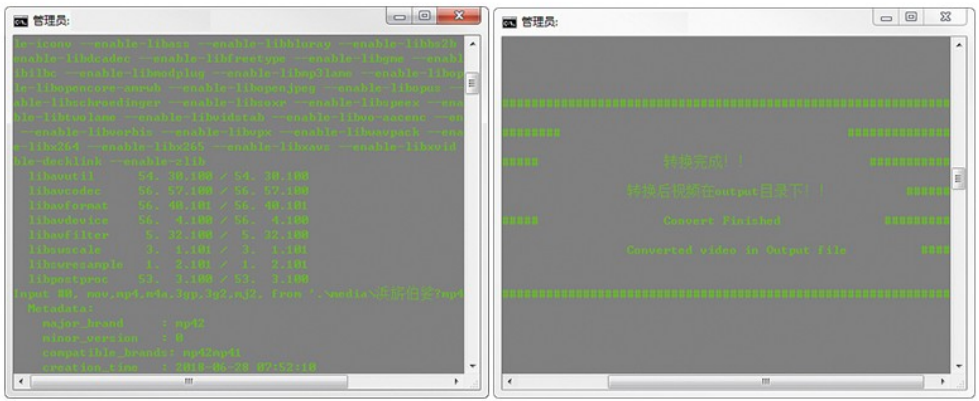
管理员:

le-iconv --enable-libass --enable-libbluray --enable-libbs2b
enable-libdcadec --enable-libfreetype --enable-libgme --enabl
ibilbc --enable-libmodplug --enable-libmp3lame --enable-libop
le-libopencore-amrwb --enable-libopenjpeg --enable-libopus --
able-libschroedinger --enable-libsoxr --enable-libspeex --ena
ble-libtwolame --enable-libvidstab --enable-libvo-aacenc --en
--enable-libvorbis --enable-libvpx --enable-libwavpack --ena
e-libx264 --enable-libx265 --enable-libxavs --enable-libxvid
ble-decklink --enable-zlib
libavutil 54. 30.100 / 54. 30.100
libavcodec 56. 57.100 / 56. 57.100
libavformat 56. 40.101 / 56. 40.101
libavdevice 56. 4.100 / 56. 4.100
libavfilter 5. 32.100 / 5. 32.100
libswscale 3. 1.101 / 3. 1.101
libswresample 1. 2.101 / 1. 2.101
libpostproc 53. 3.100 / 53. 3.100
Input #0, mov,mp4,m4a,3gp,3g2,mj2, from '.\media\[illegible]?mp4
Metadata:
major_brand : mp42
minor_version : 0
compatible_brands: mp42mp41
creation_time : 2018-06-28 07:52:10

管理员:

####################################################
########## ##########
##### 转换完成！！ ##########
转换后视频在output目录下！！ #####
##### Convert Finished ##########
Converted video in Output file ####
####################################################